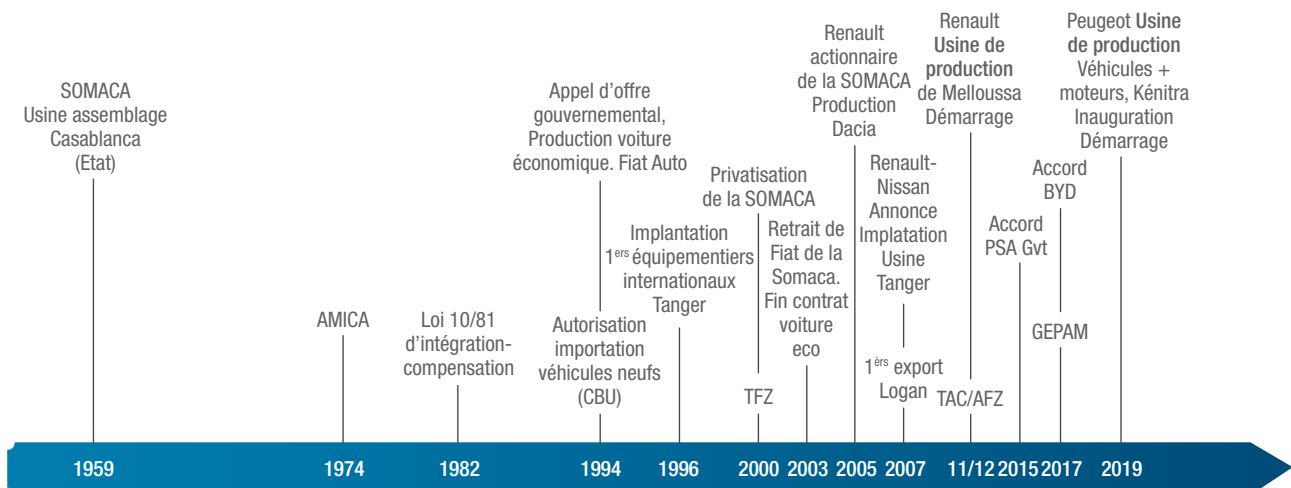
SOMACA Usine assemblage Casablanca (Etat)

AMICA

Loi 10/81 d'intégration-compensation

Appel d'offre gouvernemental, Production voiture économique. Fiat Auto

Autorisation importation véhicules neufs (CBU)

Implantation $1^{ers}$ équipementiers internationaux Tanger

Privatisation de la SOMACA

TFZ

Retrait de Fiat de la Somaca. Fin contrat voiture eco

Renault actionnaire de la SOMACA Production Dacia

Renault-Nissan Annonce Implatation Usine Tanger

$1^{ers}$ export Logan

Renault Usine de production de Melloussa Démarrage

TAC/AFZ

Accord PSA Gvt

Accord BYD

GEPAM

Peugeot Usine de production Véhicules + moteurs, Kénitra Inauguration Démarrage

1959 1974 1982 1994 1996 2000 2003 2005 2007 11/12 2015 2017 2019